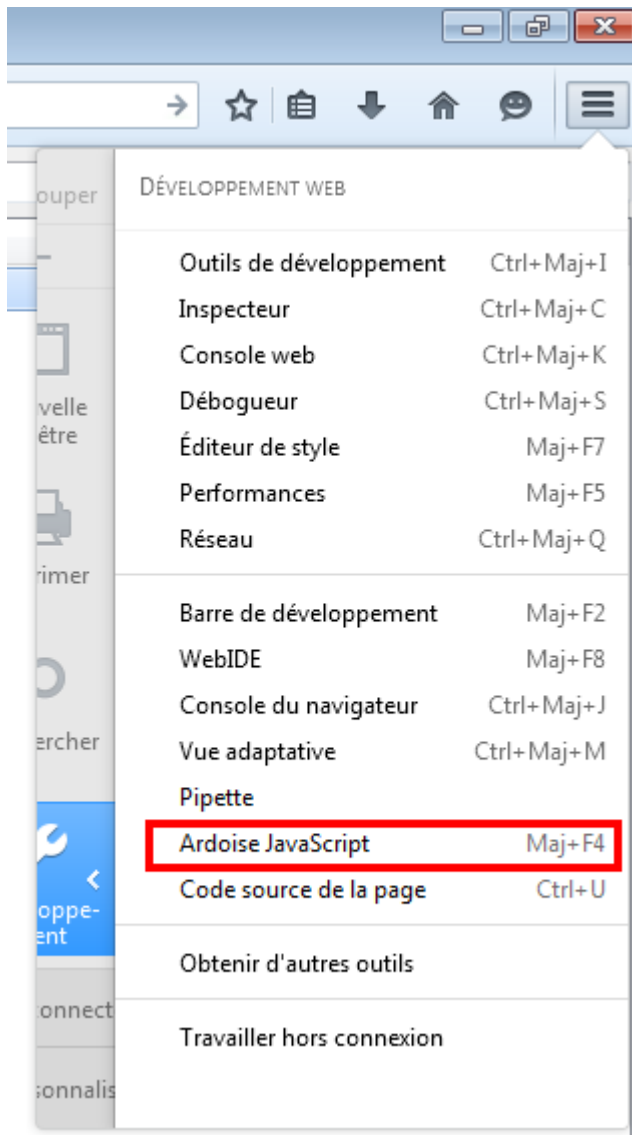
ouper

velle
être

rimer

ercher

oppe-
ent

onnect

sonnalis

DÉVELOPPEMENT WEB

Outils de développement Ctrl+Maj+I
Inspecteur Ctrl+Maj+C
Console web Ctrl+Maj+K
Débogueur Ctrl+Maj+S
Éditeur de style Maj+F7
Performances Maj+F5
Réseau Ctrl+Maj+Q

Barre de développement Maj+F2
WebIDE Maj+F8
Console du navigateur Ctrl+Maj+J
Vue adaptative Ctrl+Maj+M
Pipette
Ardoise JavaScript Maj+F4
Code source de la page Ctrl+U

Obtenir d'autres outils

Travailler hors connexion